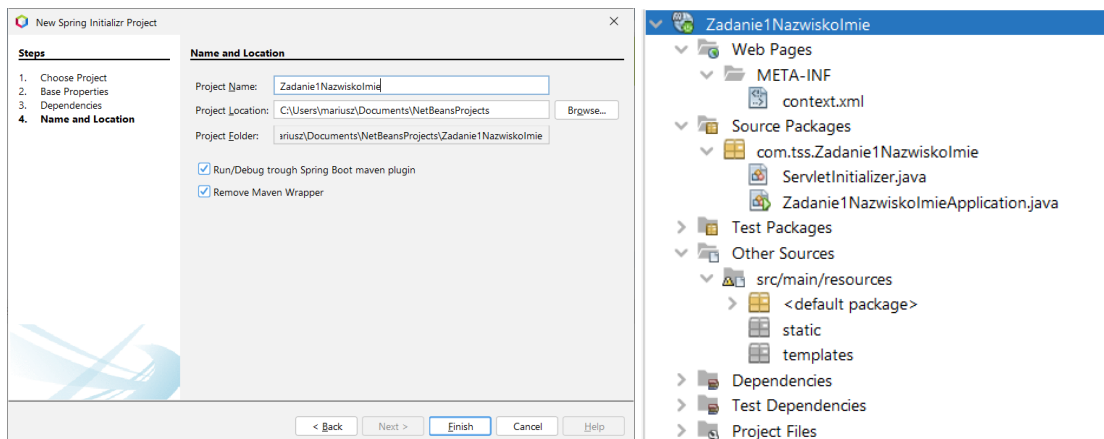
New Spring Initializr Project

Steps

1. Choose Project
2. Base Properties
3. Dependencies
4. Name and Location

Name and Location

Project Name: Zadanie1NazwiskoImie

Project Location: C:\Users\mariusz\Documents\NetBeansProjects Browse...

Project Folder: ariusz\Documents\NetBeansProjects\Zadanie1NazwiskoImie

Run/Debug trough Spring Boot maven plugin

Remove Maven Wrapper

< Back Next > Finish Cancel Help

Zadanie1NazwiskoImie
Web Pages
META-INF
context.xml
Source Packages
com.tss.Zadanie1NazwiskoImie
ServletInitializer.java
Zadanie1NazwiskoImieApplication.java
Test Packages
Other Sources
src/main/resources
<default package>
static
templates
Dependencies
Test Dependencies
Project Files